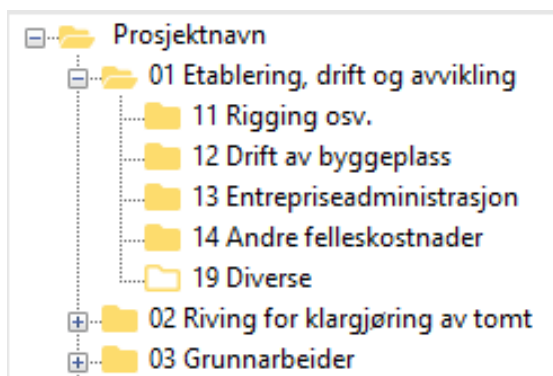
Prosjektnavn
01 Etablering, drift og avvikling
11 Rigging osv.
12 Drift av byggeplass
13 Entrepriseadministrasjon
14 Andre felleskostnader
19 Diverse
02 Riving for klargjøring av tomt
03 Grunnarbeider